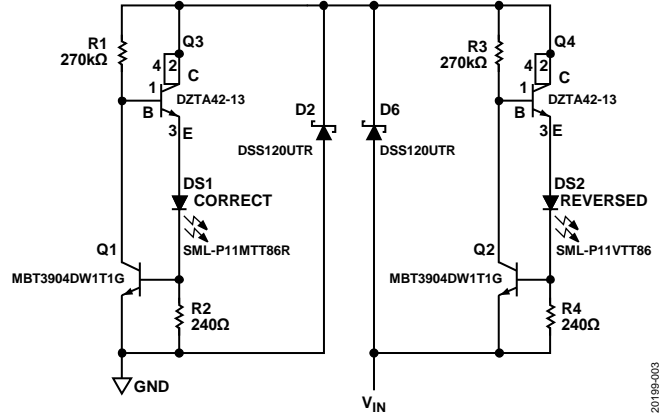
R1
270kΩ

Q3
4 2
C
1
B
3 E
DZTA42-13

D2
DSS120UTR

D6
DSS120UTR

R3
270kΩ

Q4
4 2
C
1
B
3 E
DZTA42-13

DS1
CORRECT
SML-P11MTT86R

DS2
REVERSED
SML-P11VTT86

Q1
MBT3904DW1T1G
R2
240Ω

Q2
MBT3904DW1T1G
R4
240Ω

GND

$V_{IN}$

20199-003